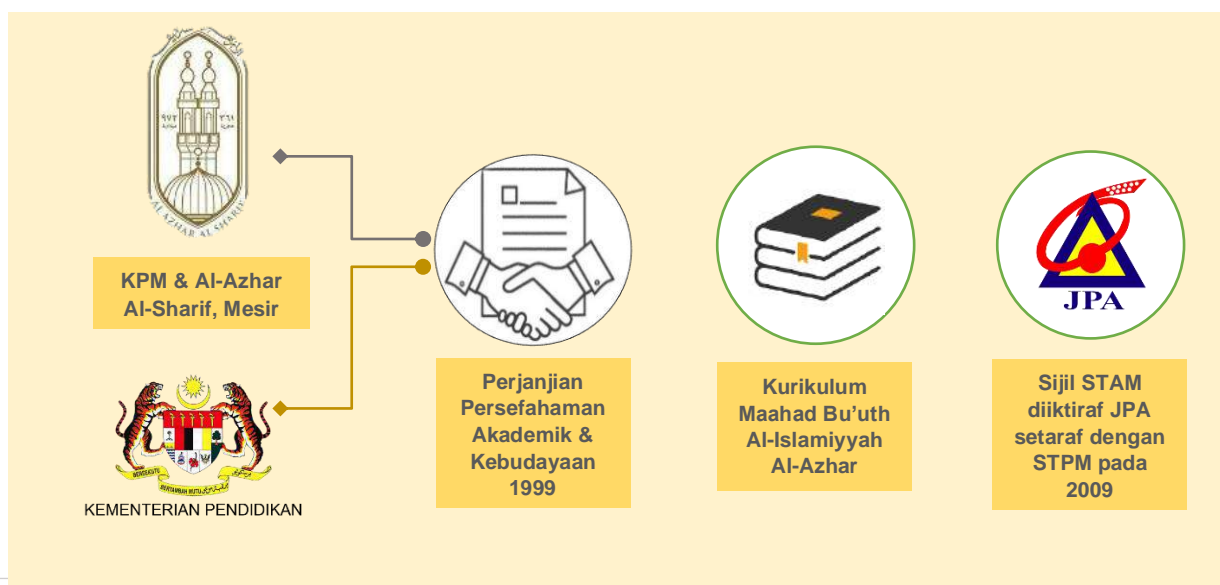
AL AZHAR AL SHARIF

KPM & Al-Azhar Al-Sharif, Mesir

BERSEKUTU BERTAMBAH MUTU

KEMENTERIAN PENDIDIKAN

Perjanjian Persefahaman Akademik & Kebudayaan 1999

Kurikulum Maahad Bu'uth Al-Islamiyyah Al-Azhar

JPA

Sijil STAM diiktiraf JPA setaraf dengan STPM pada 2009